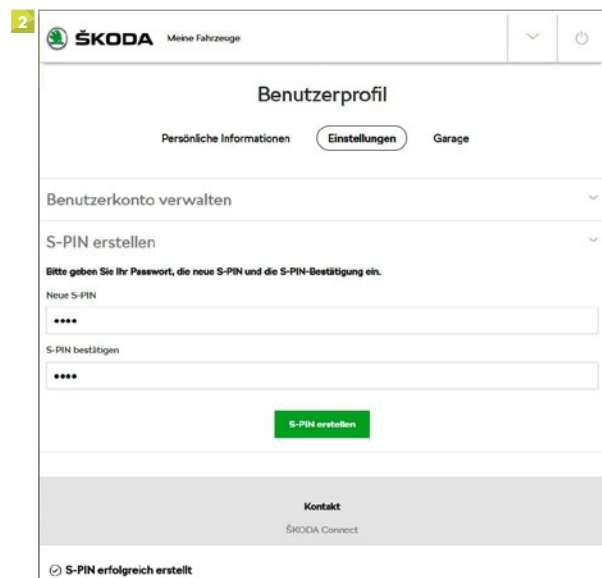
2

ŠKODA Meine Fahrzeuge

Benutzerprofil

Persönliche Informationen Einstellungen Garage

Benutzerkonto verwalten

S-PIN erstellen

Bitte geben Sie Ihr Passwort, die neue S-PIN und die S-PIN-Bestätigung ein.

Neue S-PIN

••••

S-PIN bestätigen

••••

S-PIN erstellen

Kontakt

ŠKODA Connect

S-PIN erfolgreich erstellt